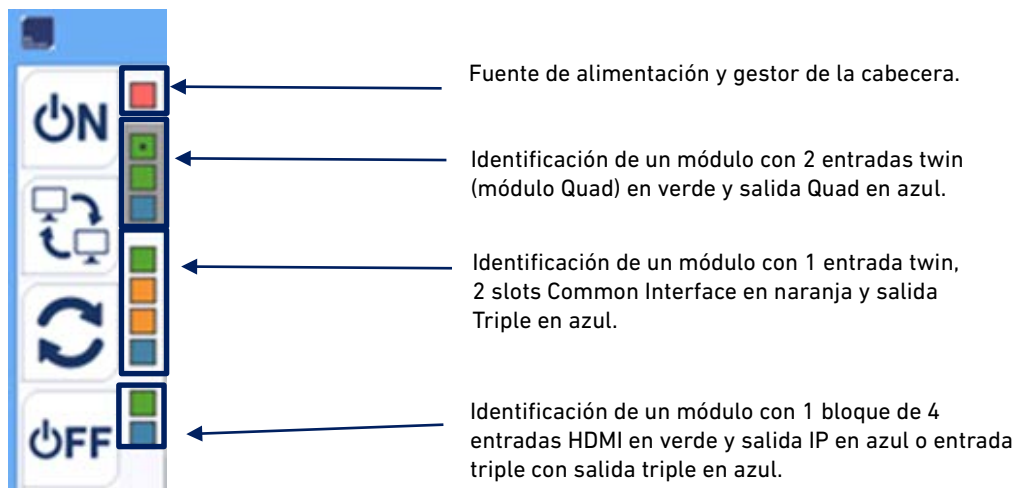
ON

OFF

Fuente de alimentación y gestor de la cabecera.

Identificación de un módulo con 2 entradas twin (módulo Quad) en verde y salida Quad en azul.

Identificación de un módulo con 1 entrada twin, 2 slots Common Interface en naranja y salida Triple en azul.

Identificación de un módulo con 1 bloque de 4 entradas HDMI en verde y salida IP en azul o entrada triple con salida triple en azul.